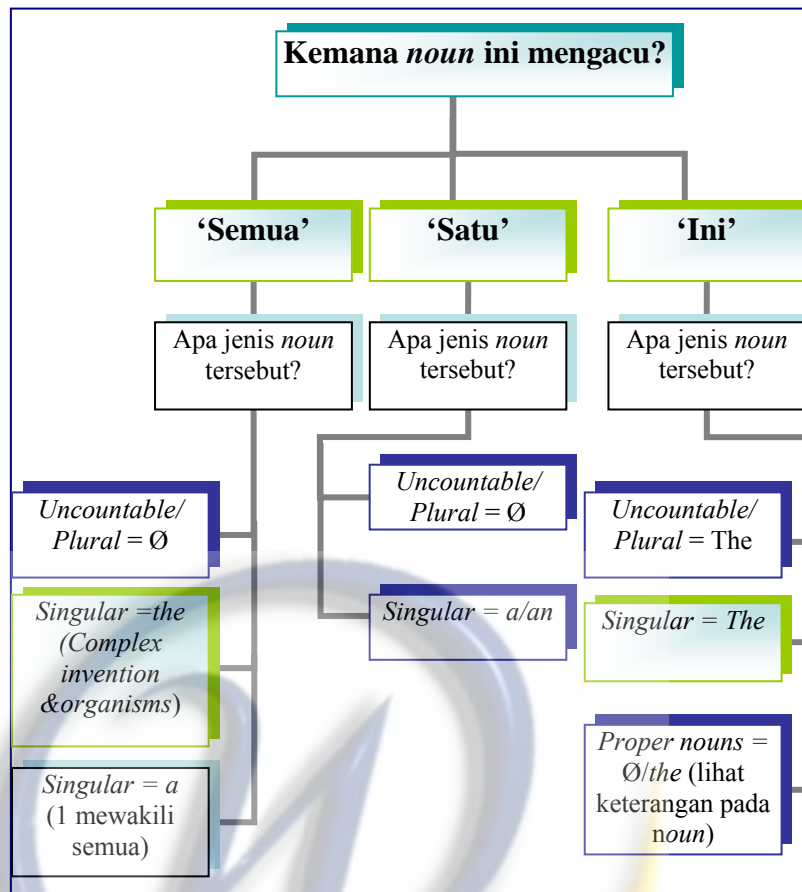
Kemana *noun* ini mengacu?

'Semua'

'Satu'

'Ini'

Apa jenis *noun* tersebut?

Apa jenis *noun* tersebut?

Apa jenis *noun* tersebut?

*Uncountable/ Plural* = Ø

*Singular =the (Complex invention &organisms*)

*Singular = a* (1 mewakili semua)

*Uncountable/ Plural* = Ø

*Singular = a/an*

*Uncountable/ Plural* = The

*Singular = The*

*Proper nouns* = Ø/*the* (lihat keterangan pada *noun*)